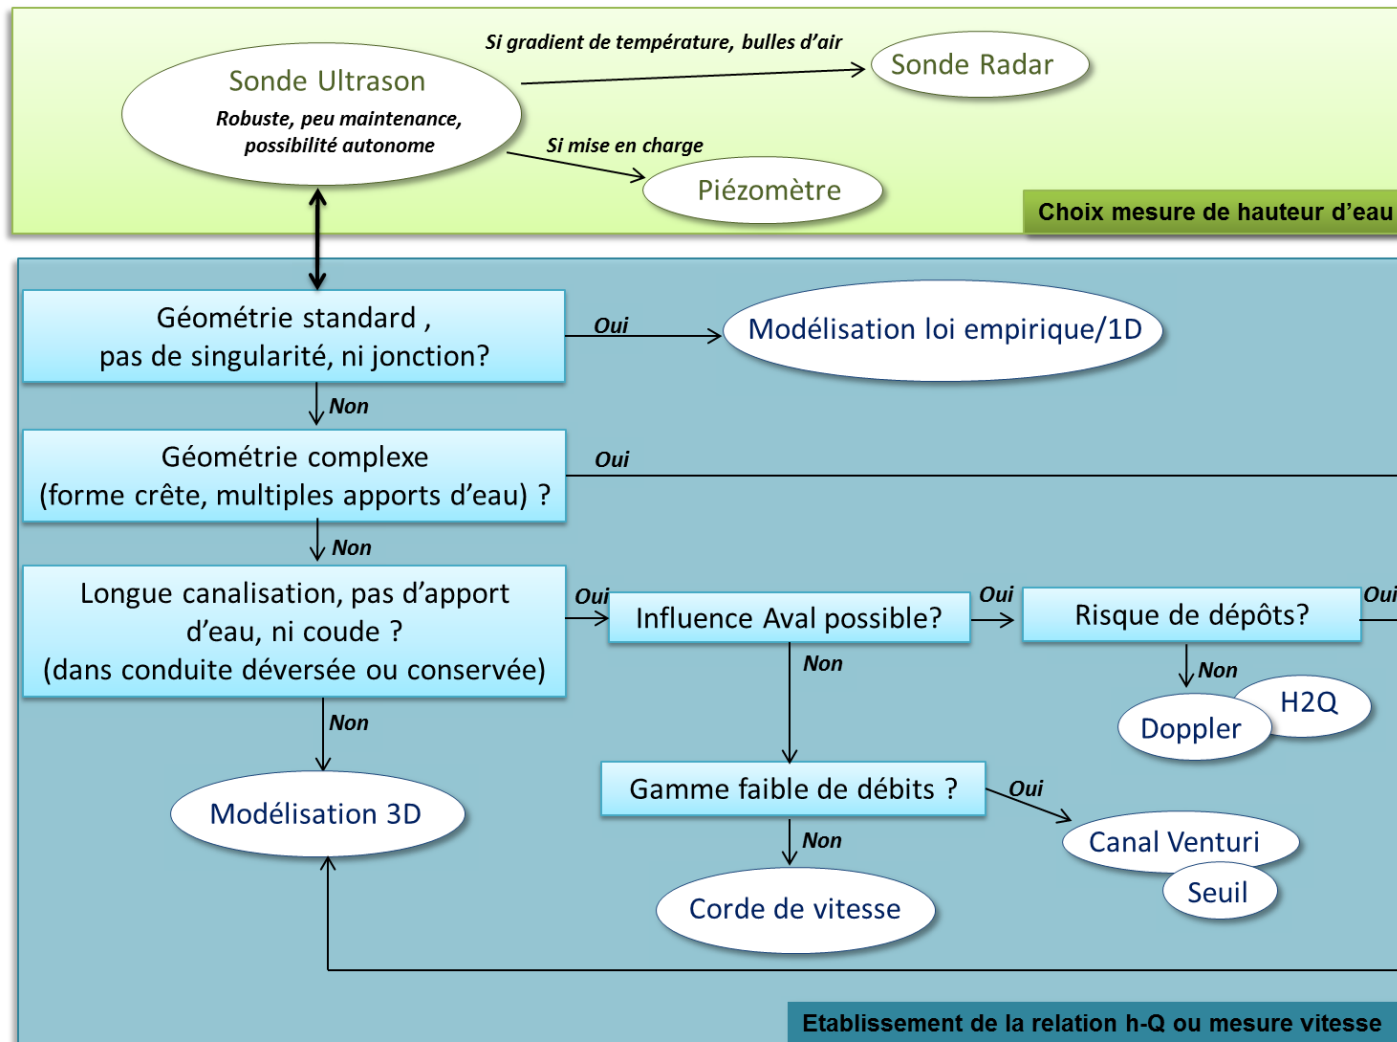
Sonde Ultrason
Robuste, peu maintenance, possibilité autonome

Si gradient de température, bulles d'air

Sonde Radar

Si mise en charge

Piézomètre

Choix mesure de hauteur d'eau

Géométrie standard , pas de singularité, ni jonction?

Oui

Modélisation loi empirique/1D

Non

Géométrie complexe (forme crête, multiples apports d'eau) ?

Oui

Non

Longue canalisation, pas d'apport d'eau, ni coude ? (dans conduite déversée ou conservée)

Oui

Influence Aval possible?

Oui

Risque de dépôts?

Oui

Non

Non

H2Q

Doppler

Non

Modélisation 3D

Gamme faible de débits ?

Oui

Canal Venturi

Non

Seuil

Corde de vitesse

Etablissement de la relation h-Q ou mesure vitesse